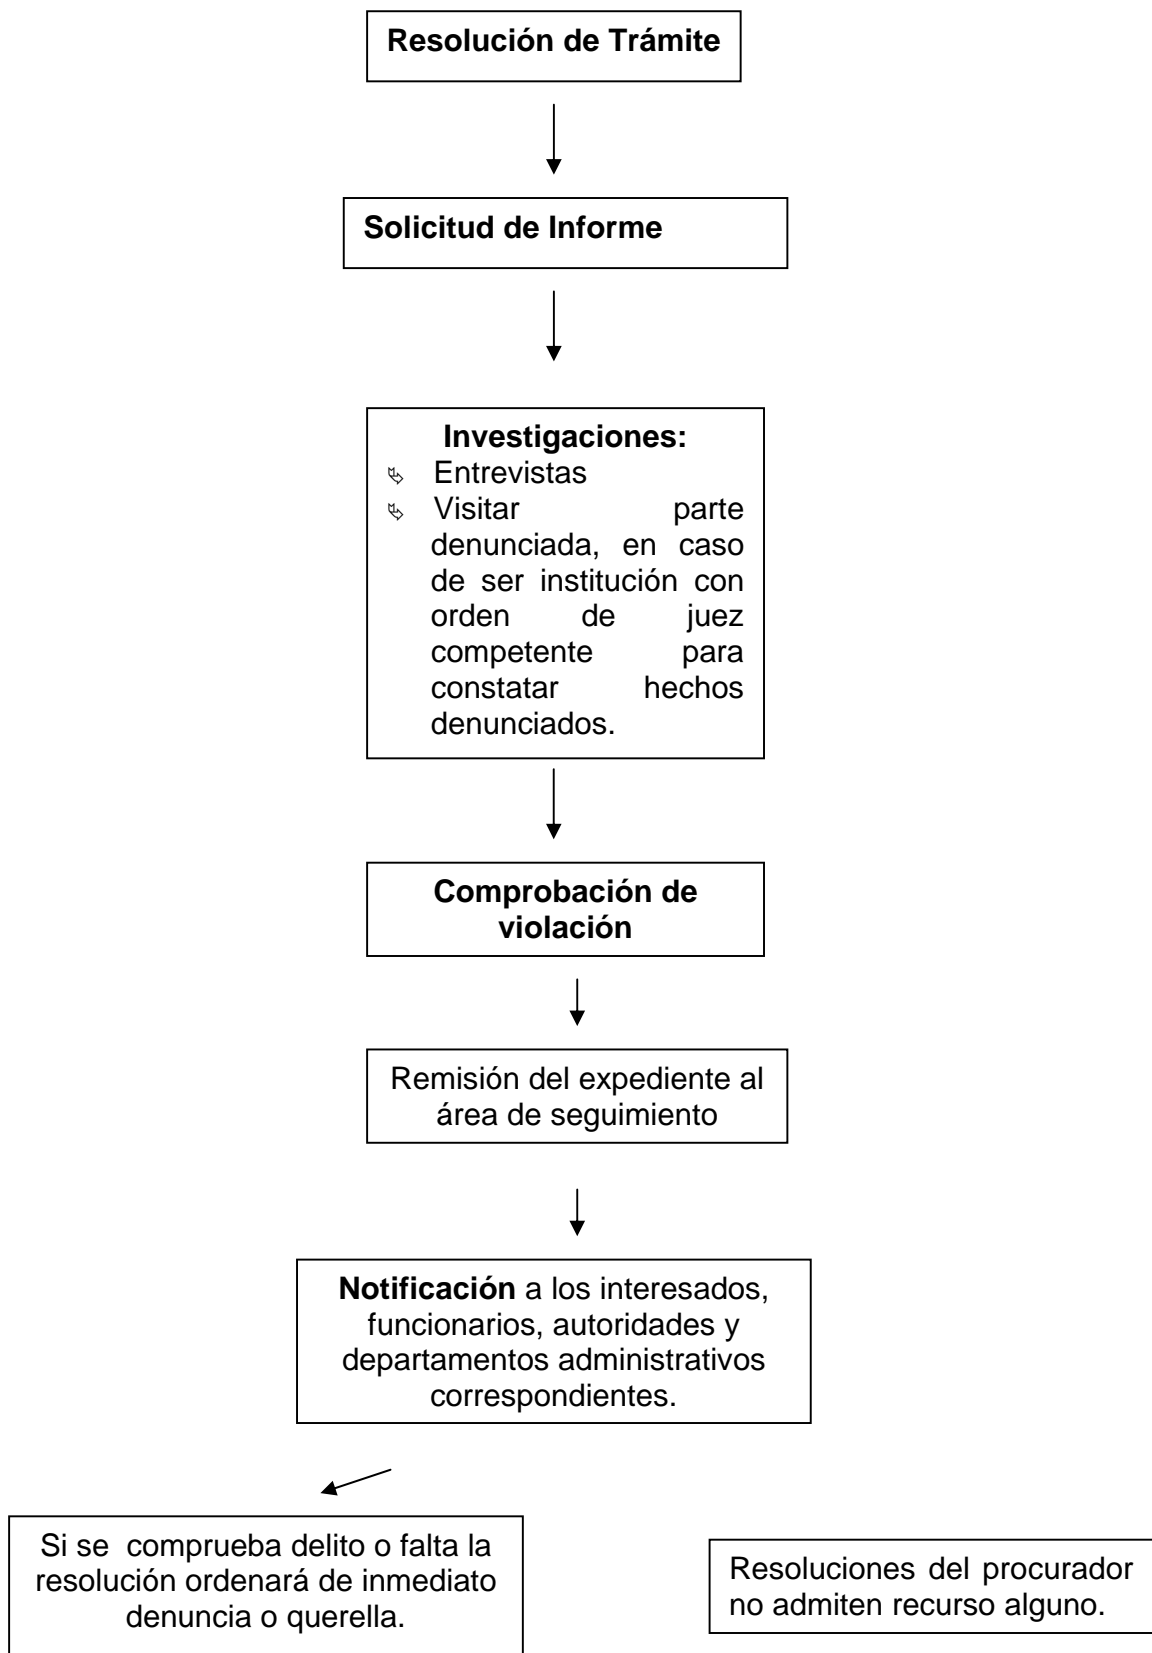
Resolución de Trámite

Solicitud de Informe

Investigaciones:
- Entrevistas
- Visitar parte denunciada, en caso de ser institución con orden de juez competente para constatar hechos denunciados.

Comprobación de violación

Remisión del expediente al área de seguimiento

Notificación a los interesados, funcionarios, autoridades y departamentos administrativos correspondientes.

Si se comprueba delito o falta la resolución ordenará de inmediato denuncia o querella.

Resoluciones del procurador no admiten recurso alguno.